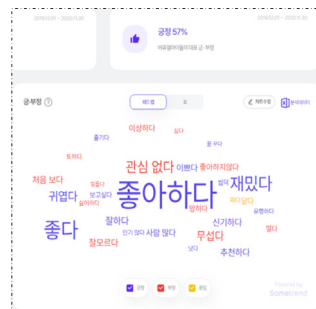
2019.01.01 ~ 2020.11.30

2019.01.01 ~ 2020.11.30

긍정 57%

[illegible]

긍·부정 ?

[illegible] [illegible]

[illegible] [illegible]

이상하다
싫다
즐기다
좋 보다
토하다
관심 없다
이쁘다
좋아하지않다
처음 보다
좋아하다
재밌다
귀엽다
좋다
잘하다
신기하다
무섭다
사람 많다
잘모르다
추천하다

긍정 부정 중립

Powered by Some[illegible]